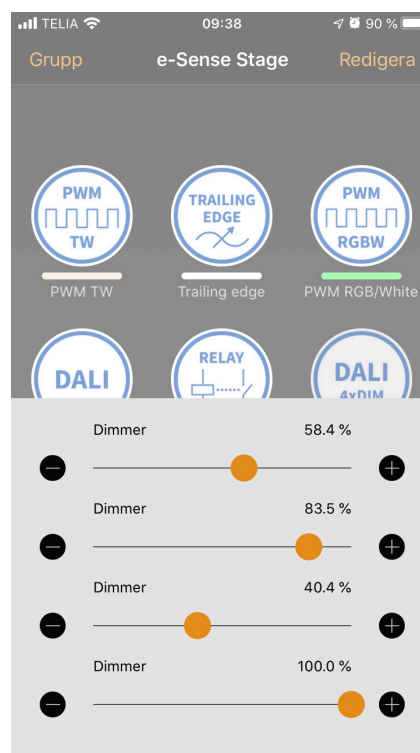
TELIA 09:38 90 %

Grupp e-Sense Stage Redigera

PWM TW

TRAILING EDGE

PWM RGBW

PWM TW

Trailing edge

PWM RGB/White

DALI

RELAY

DALI 4xDIM

Dimmer 58.4 %

Dimmer 83.5 %

Dimmer 40.4 %

Dimmer 100.0 %